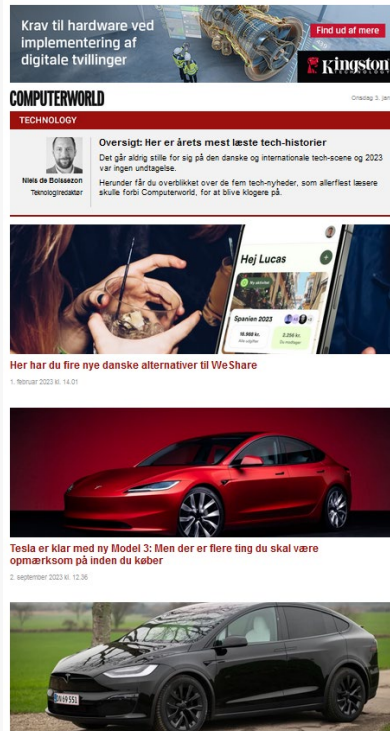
Krav til hardware ved implementering af digitale tvillinger

Find ud af mere

Kingston TECHNOLOGY

COMPUTERWORLD

Onsdag 3. jan

TECHNOLOGY

Niels de Boissezon
Teknologiredaktør

Oversigt: Her er årets mest læste tech-historier

Det går aldrig stille for sig på den danske og internationale tech-scene og 2023 var ingen undtagelse.

Herunder får du overblikket over de fem tech-nyheder, som allerflest læsere skulle forbi Computerworld, for at blive klogere på.

Hej Lucas

Spanien 2023

Her har du fire nye danske alternativer til WeShare

1. februar 2023 kl. 14.01

Tesla er klar med ny Model 3: Men der er flere ting du skal være opmærksom på inden du køber

2. september 2023 kl. 12.36